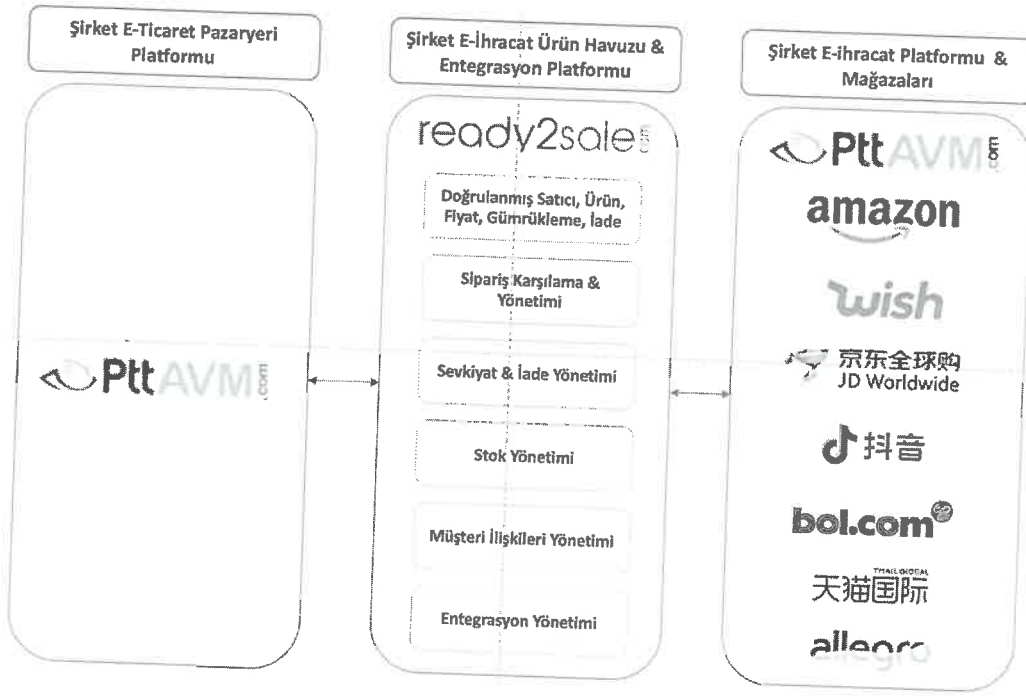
Şirket E-Ticaret Pazaryeri Platformu

Şirket E-İhracat Ürün Havuzu & Entegrasyon Platformu

Şirket E-ihracat Platformu & Mağazaları

PttAVM.com

ready2sale.com

Doğrulanmış Satıcı, Ürün, Fiyat, Gümrükleme, İade

Sipariş Karşılama & Yönetimi

Sevkiyat & İade Yönetimi

Stok Yönetimi

Müşteri İlişkileri Yönetimi

Entegrasyon Yönetimi

PttAVM.com

amazon

wish

京东全球购 JD Worldwide

抖音

bol.com

TMALL GLOBAL 天猫国际

allegro